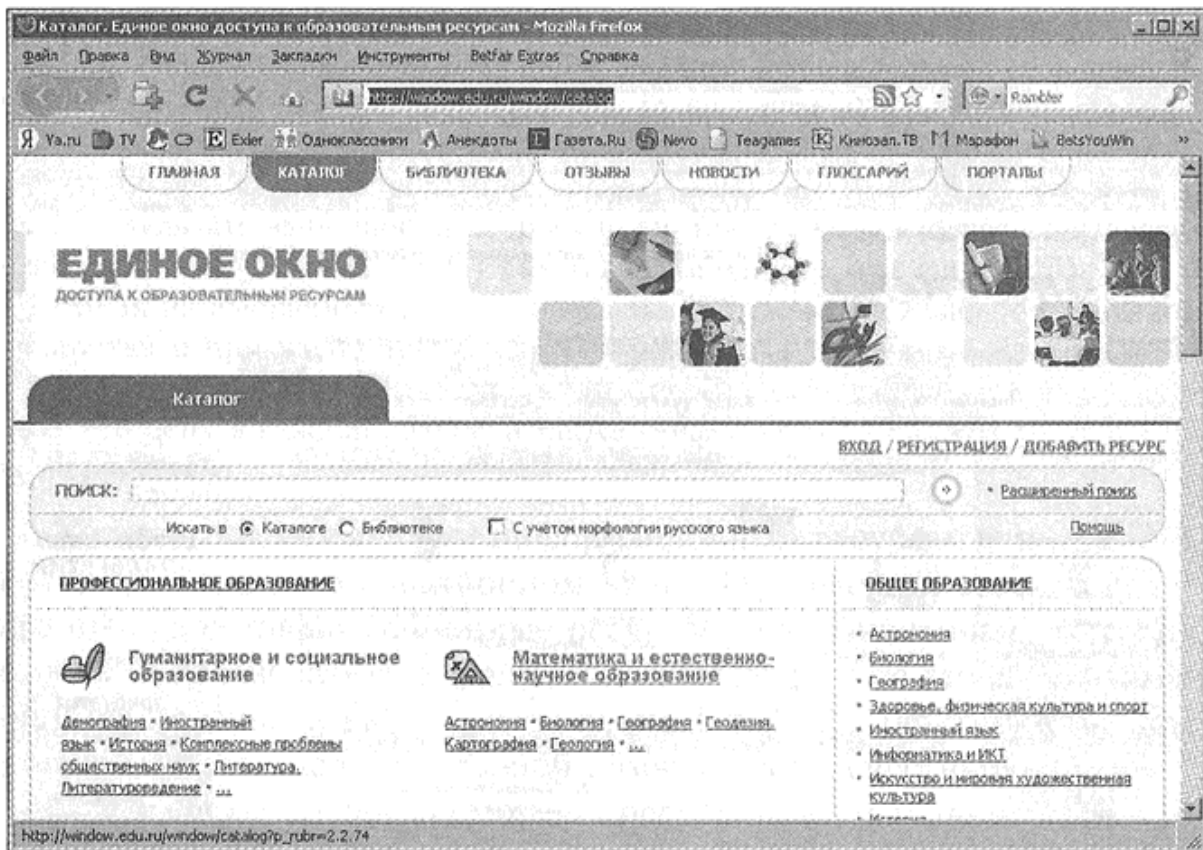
Каталог. Единое окно доступа к образовательным ресурсам - Mozilla Firefox

Файл Правка Вид Журнал Закладки Инструменты Betfair Extras Справка

http://window.edu.ru/window/catalog

Rambler

Ya.ru TV Exler Одноклассники Анекдоты Газета.Ru Novo Teagames Кинозал.ТВ Марафон BetsYouWin

ГЛАВНАЯ КАТАЛОГ БИБЛИОТЕКА ОТЗЫВЫ НОВОСТИ ГЛОССАРИЙ ПОРТАЛЫ

ЕДИНОЕ ОКНО
ДОСТУПА К ОБРАЗОВАТЕЛЬНЫМ РЕСУРСАМ

Каталог

ВХОД / РЕГИСТРАЦИЯ / ДОБАВИТЬ РЕСУРС

ПОИСК:

• Расширенный поиск

Искать в Каталоге Библиотеке С учетом морфологии русского языка Помощь

ПРОФЕССИОНАЛЬНОЕ ОБРАЗОВАНИЕ

Гуманитарное и социальное образование

Демография • Иностранный язык • История • Комплексные проблемы общественных наук • Литература. Литературоведение • ...

Математика и естественно-научное образование

Астрономия • Биология • География • Геодезия. Картография • Геология • ...

ОБЩЕЕ ОБРАЗОВАНИЕ

• Астрономия
• Биология
• География
• Здоровье, физическая культура и спорт
• Иностранный язык
• Информатика и ИКТ
• Искусство и мировая художественная культура
• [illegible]

http://window.edu.ru/window/catalog?p_rubr=2.2.74